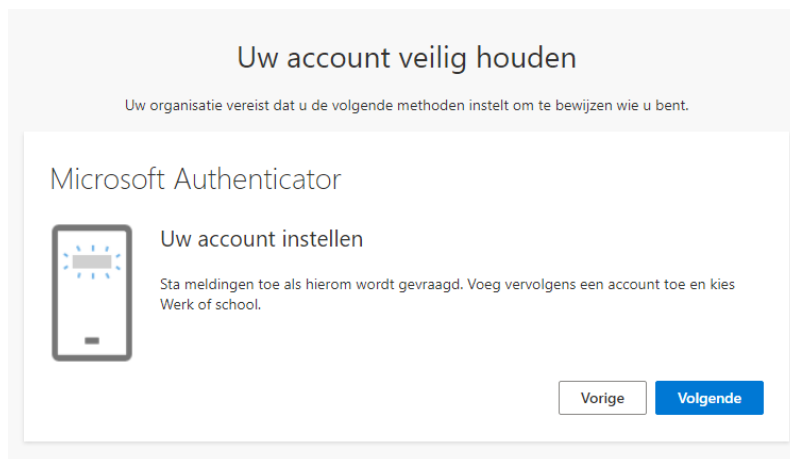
Uw account veilig houden

Uw organisatie vereist dat u de volgende methoden instelt om te bewijzen wie u bent.

Microsoft Authenticator

Uw account instellen

Sta meldingen toe als hierom wordt gevraagd. Voeg vervolgens een account toe en kies Werk of school.

Vorige

Volgende